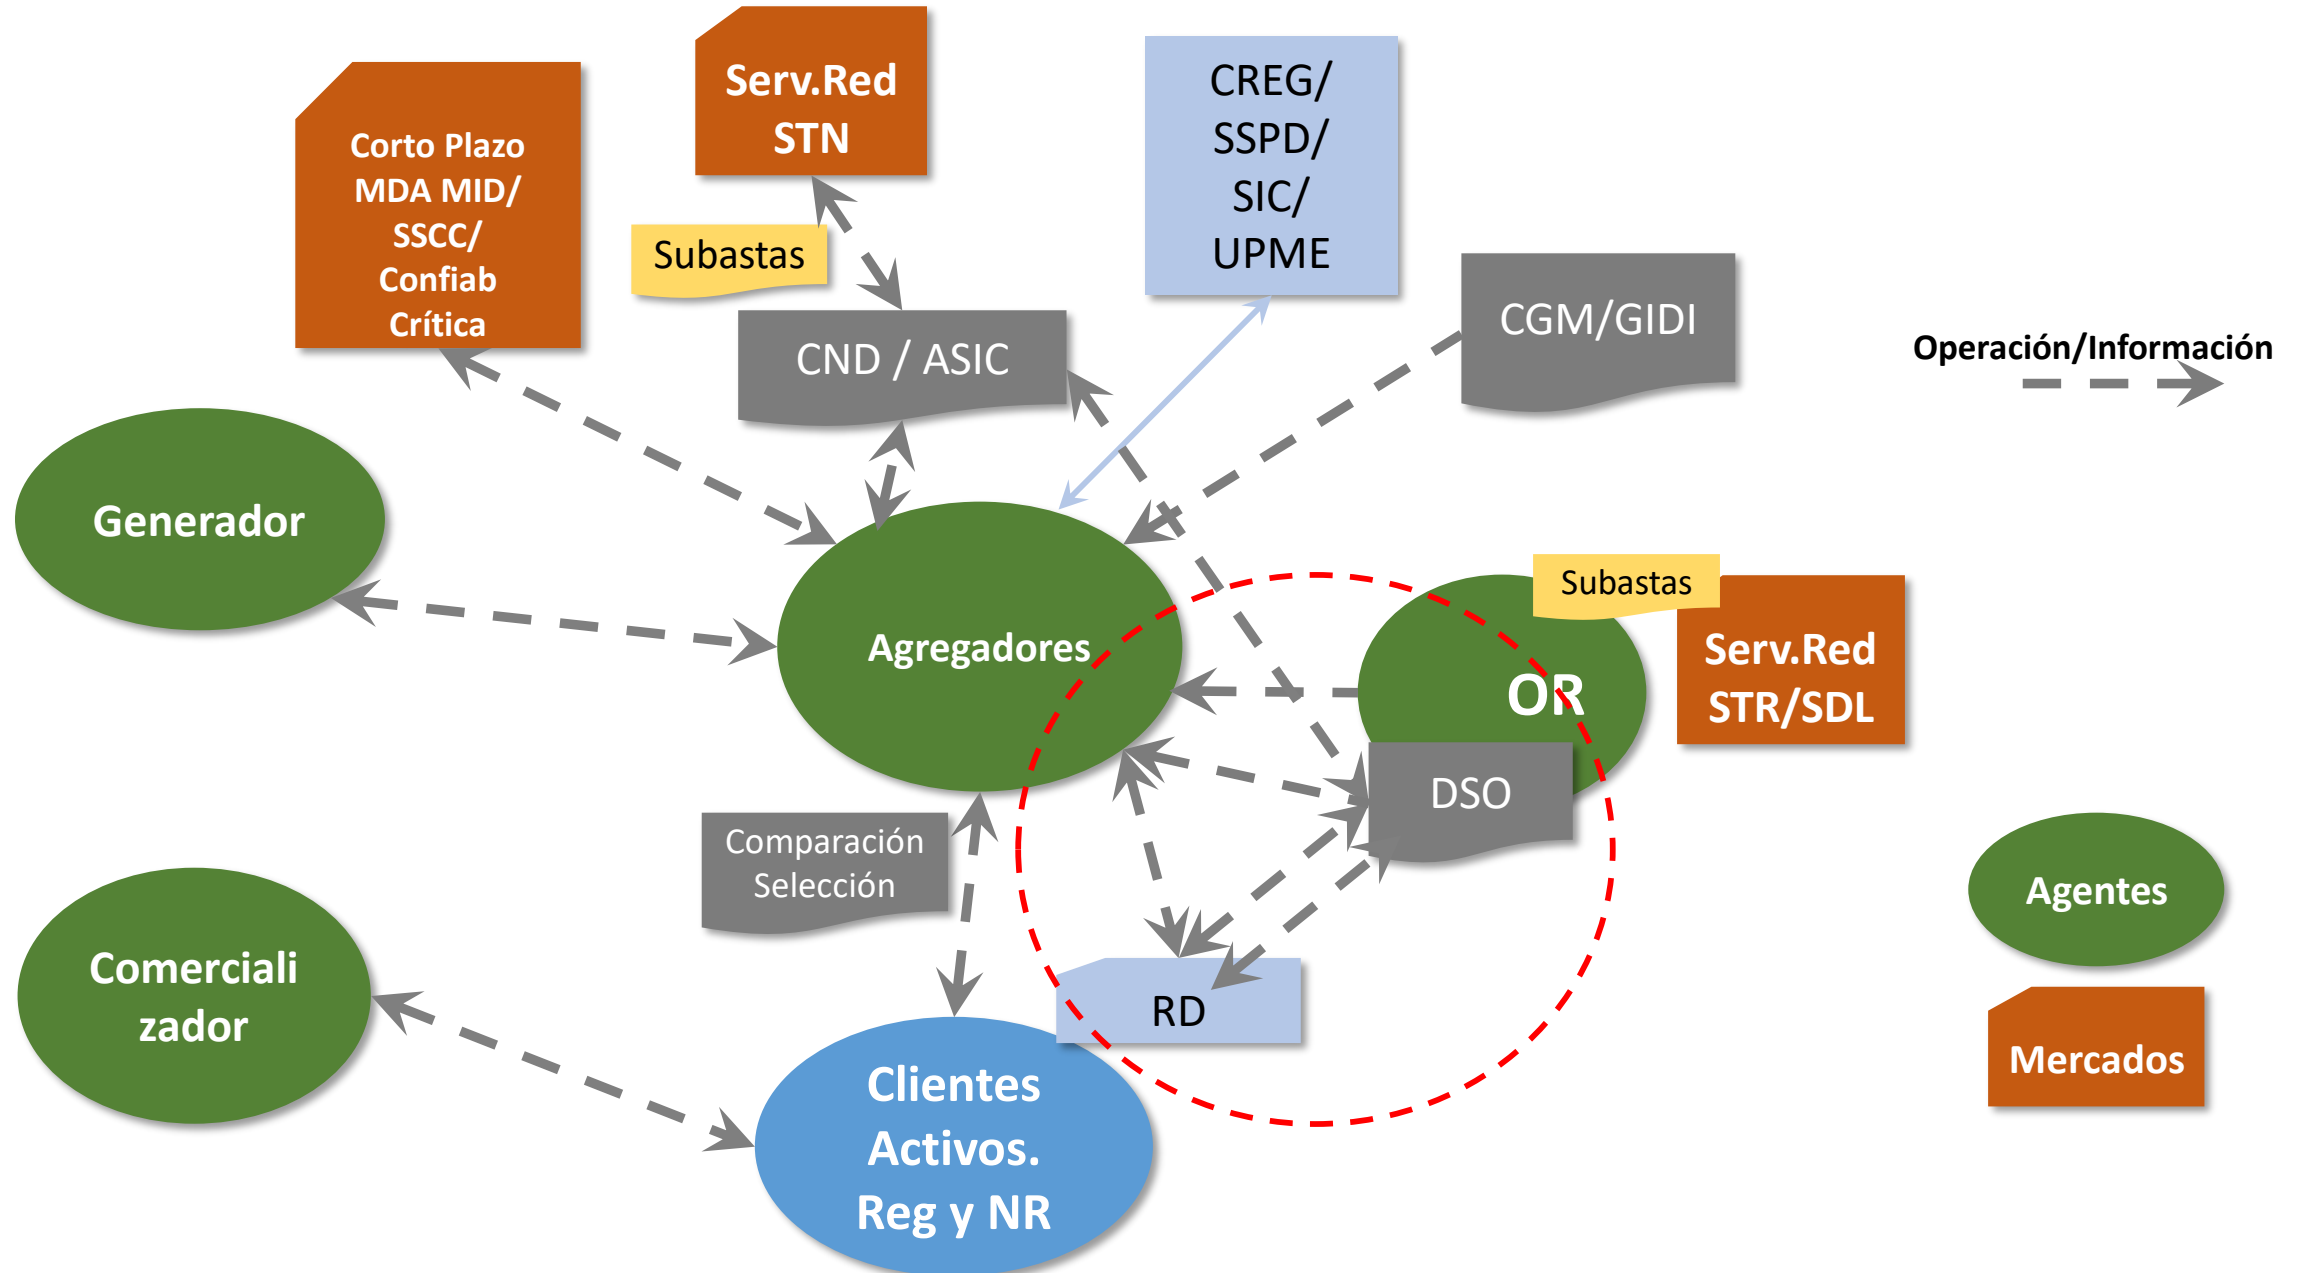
Serv.Red STN

Corto Plazo MDA MID/ SSCC/ Confiab Crítica

Subastas

CREG/ SSPD/ SIC/ UPME

CND / ASIC

CGM/GIDI

Operación/Información

Generador

Agregadores

Subastas

OR

Serv.Red STR/SDL

DSO

Comparación Selección

Agentes

Comerciali zador

RD

Mercados

Clientes Activos. Reg y NR